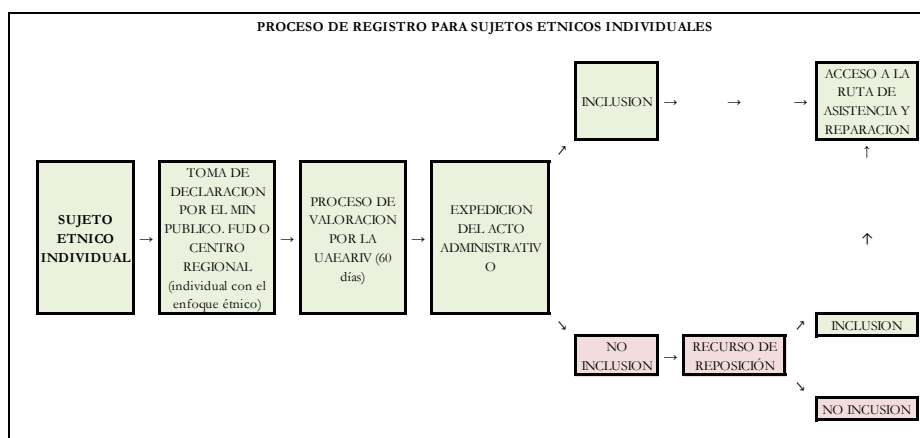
PROCESO DE REGISTRO PARA SUJETOS ETNICOS INDIVIDUALES

SUJETO ETNICO INDIVIDUAL

→

TOMA DE DECLARACION POR EL MIN PUBLICO. FUD O CENTRO REGIONAL (individual con el enfoque étnico)

→

PROCESO DE VALORACION POR LA UAEARIV (60 días)

→

EXPEDICION DEL ACTO ADMINISTRATIVO

↗

INCLUSION → → →

ACCESO A LA RUTA DE ASISTENCIA Y REPARACION

↑

↑

↘

NO INCLUSION

→

RECURSO DE REPOSICIÓN

↗

INCLUSION

↘

NO INCUSION